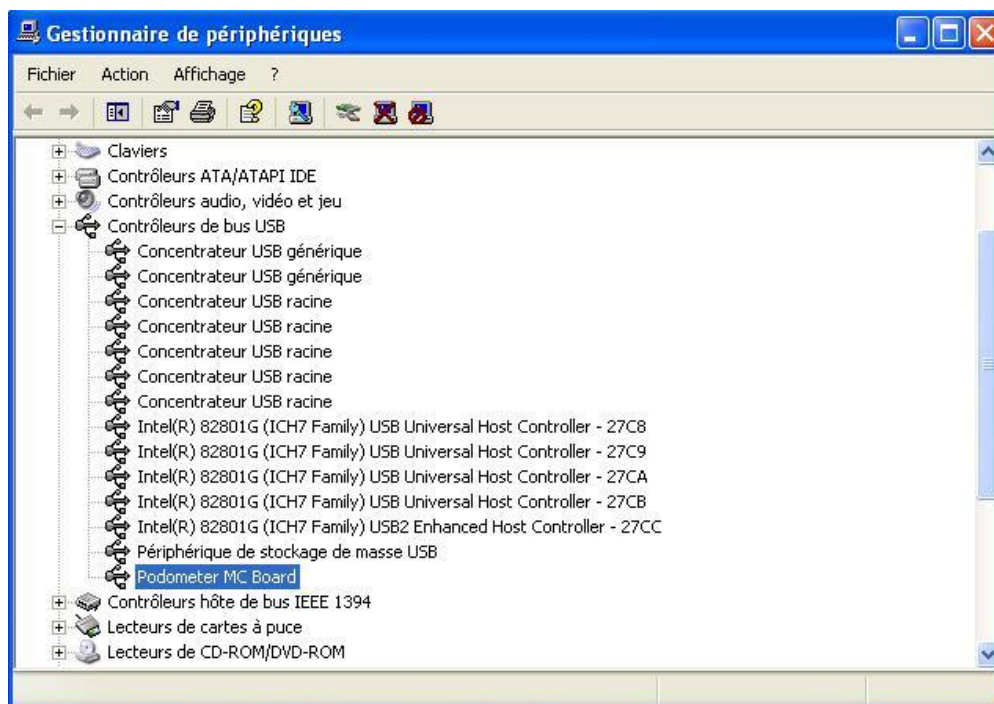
Gestionnaire de périphériques

Fichier Action Affichage ?

Claviers
Contrôleurs ATA/ATAPI IDE
Contrôleurs audio, vidéo et jeu
Contrôleurs de bus USB
Concentrateur USB générique
Concentrateur USB générique
Concentrateur USB racine
Concentrateur USB racine
Concentrateur USB racine
Concentrateur USB racine
Concentrateur USB racine
Intel(R) 82801G (ICH7 Family) USB Universal Host Controller - 27C8
Intel(R) 82801G (ICH7 Family) USB Universal Host Controller - 27C9
Intel(R) 82801G (ICH7 Family) USB Universal Host Controller - 27CA
Intel(R) 82801G (ICH7 Family) USB Universal Host Controller - 27CB
Intel(R) 82801G (ICH7 Family) USB2 Enhanced Host Controller - 27CC
Périphérique de stockage de masse USB
Podometer MC Board
Contrôleurs hôte de bus IEEE 1394
Lecteurs de cartes à puce
Lecteurs de CD-ROM/DVD-ROM